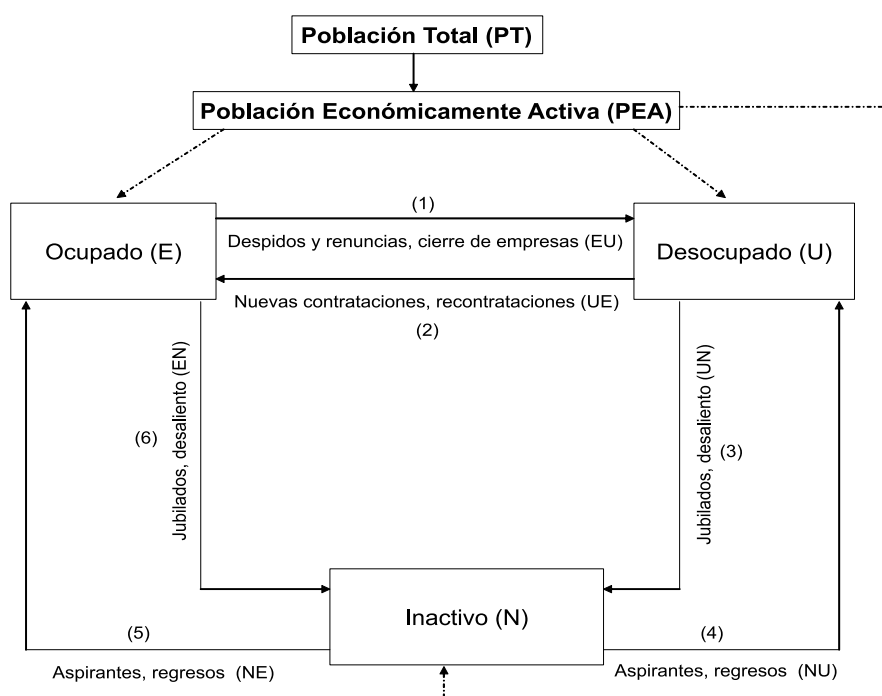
Población Total (PT)

Población Económicamente Activa (PEA)

Ocupado (E)

(1)

Despidos y renuncias, cierre de empresas (EU)

Desocupado (U)

Nuevas contrataciones, recontrataciones (UE)

(2)

(6)

Jubilados, desaliento (EN)

Jubilados, desaliento (UN)

(3)

Inactivo (N)

(5)

Aspirantes, regresos (NE)

(4)

Aspirantes, regresos (NU)